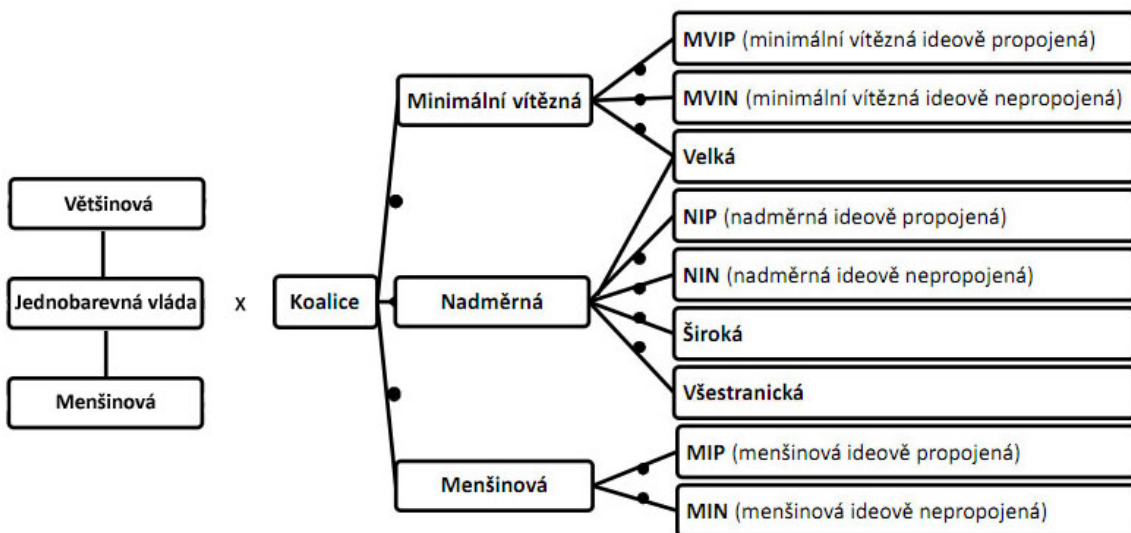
Většinová

Jednobarevná vláda

Menšinová

x

Koalice

Minimální vítězná

Nadměrná

Menšinová

MVIP (minimální vítězná ideově propojená)

MVIN (minimální vítězná ideově nepropojená)

Velká

NIP (nadměrná ideově propojená)

NIN (nadměrná ideově nepropojená)

Široká

Všestranická

MIP (menšinová ideově propojená)

MIN (menšinová ideově nepropojená)